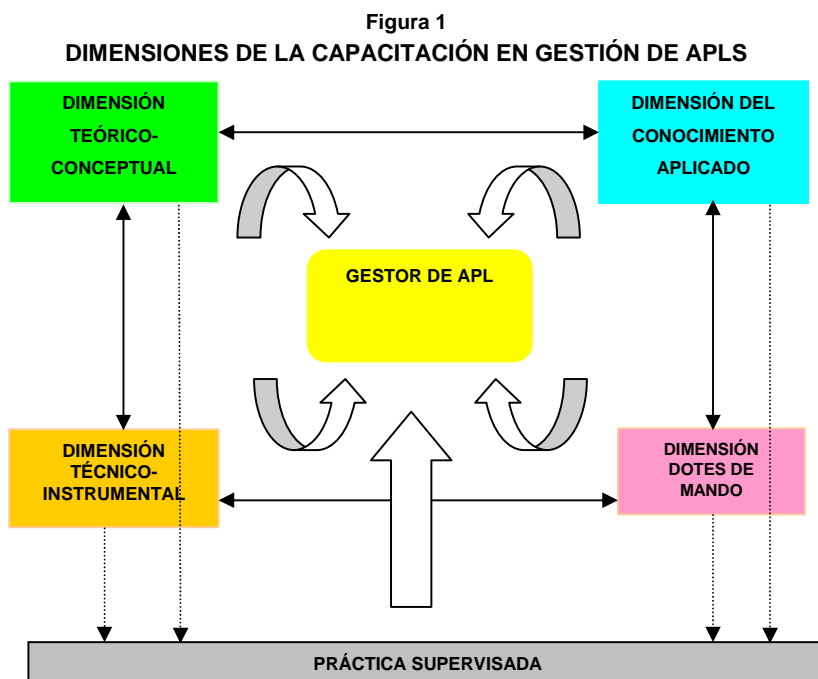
Figura 1
DIMENSIONES DE LA CAPACITACIÓN EN GESTIÓN DE APLS

DIMENSIÓN TEÓRICO-CONCEPTUAL

DIMENSIÓN DEL CONOCIMIENTO APLICADO

GESTOR DE APL

DIMENSIÓN TÉCNICO-INSTRUMENTAL

DIMENSIÓN DOTES DE MANDO

PRÁCTICA SUPERVISADA